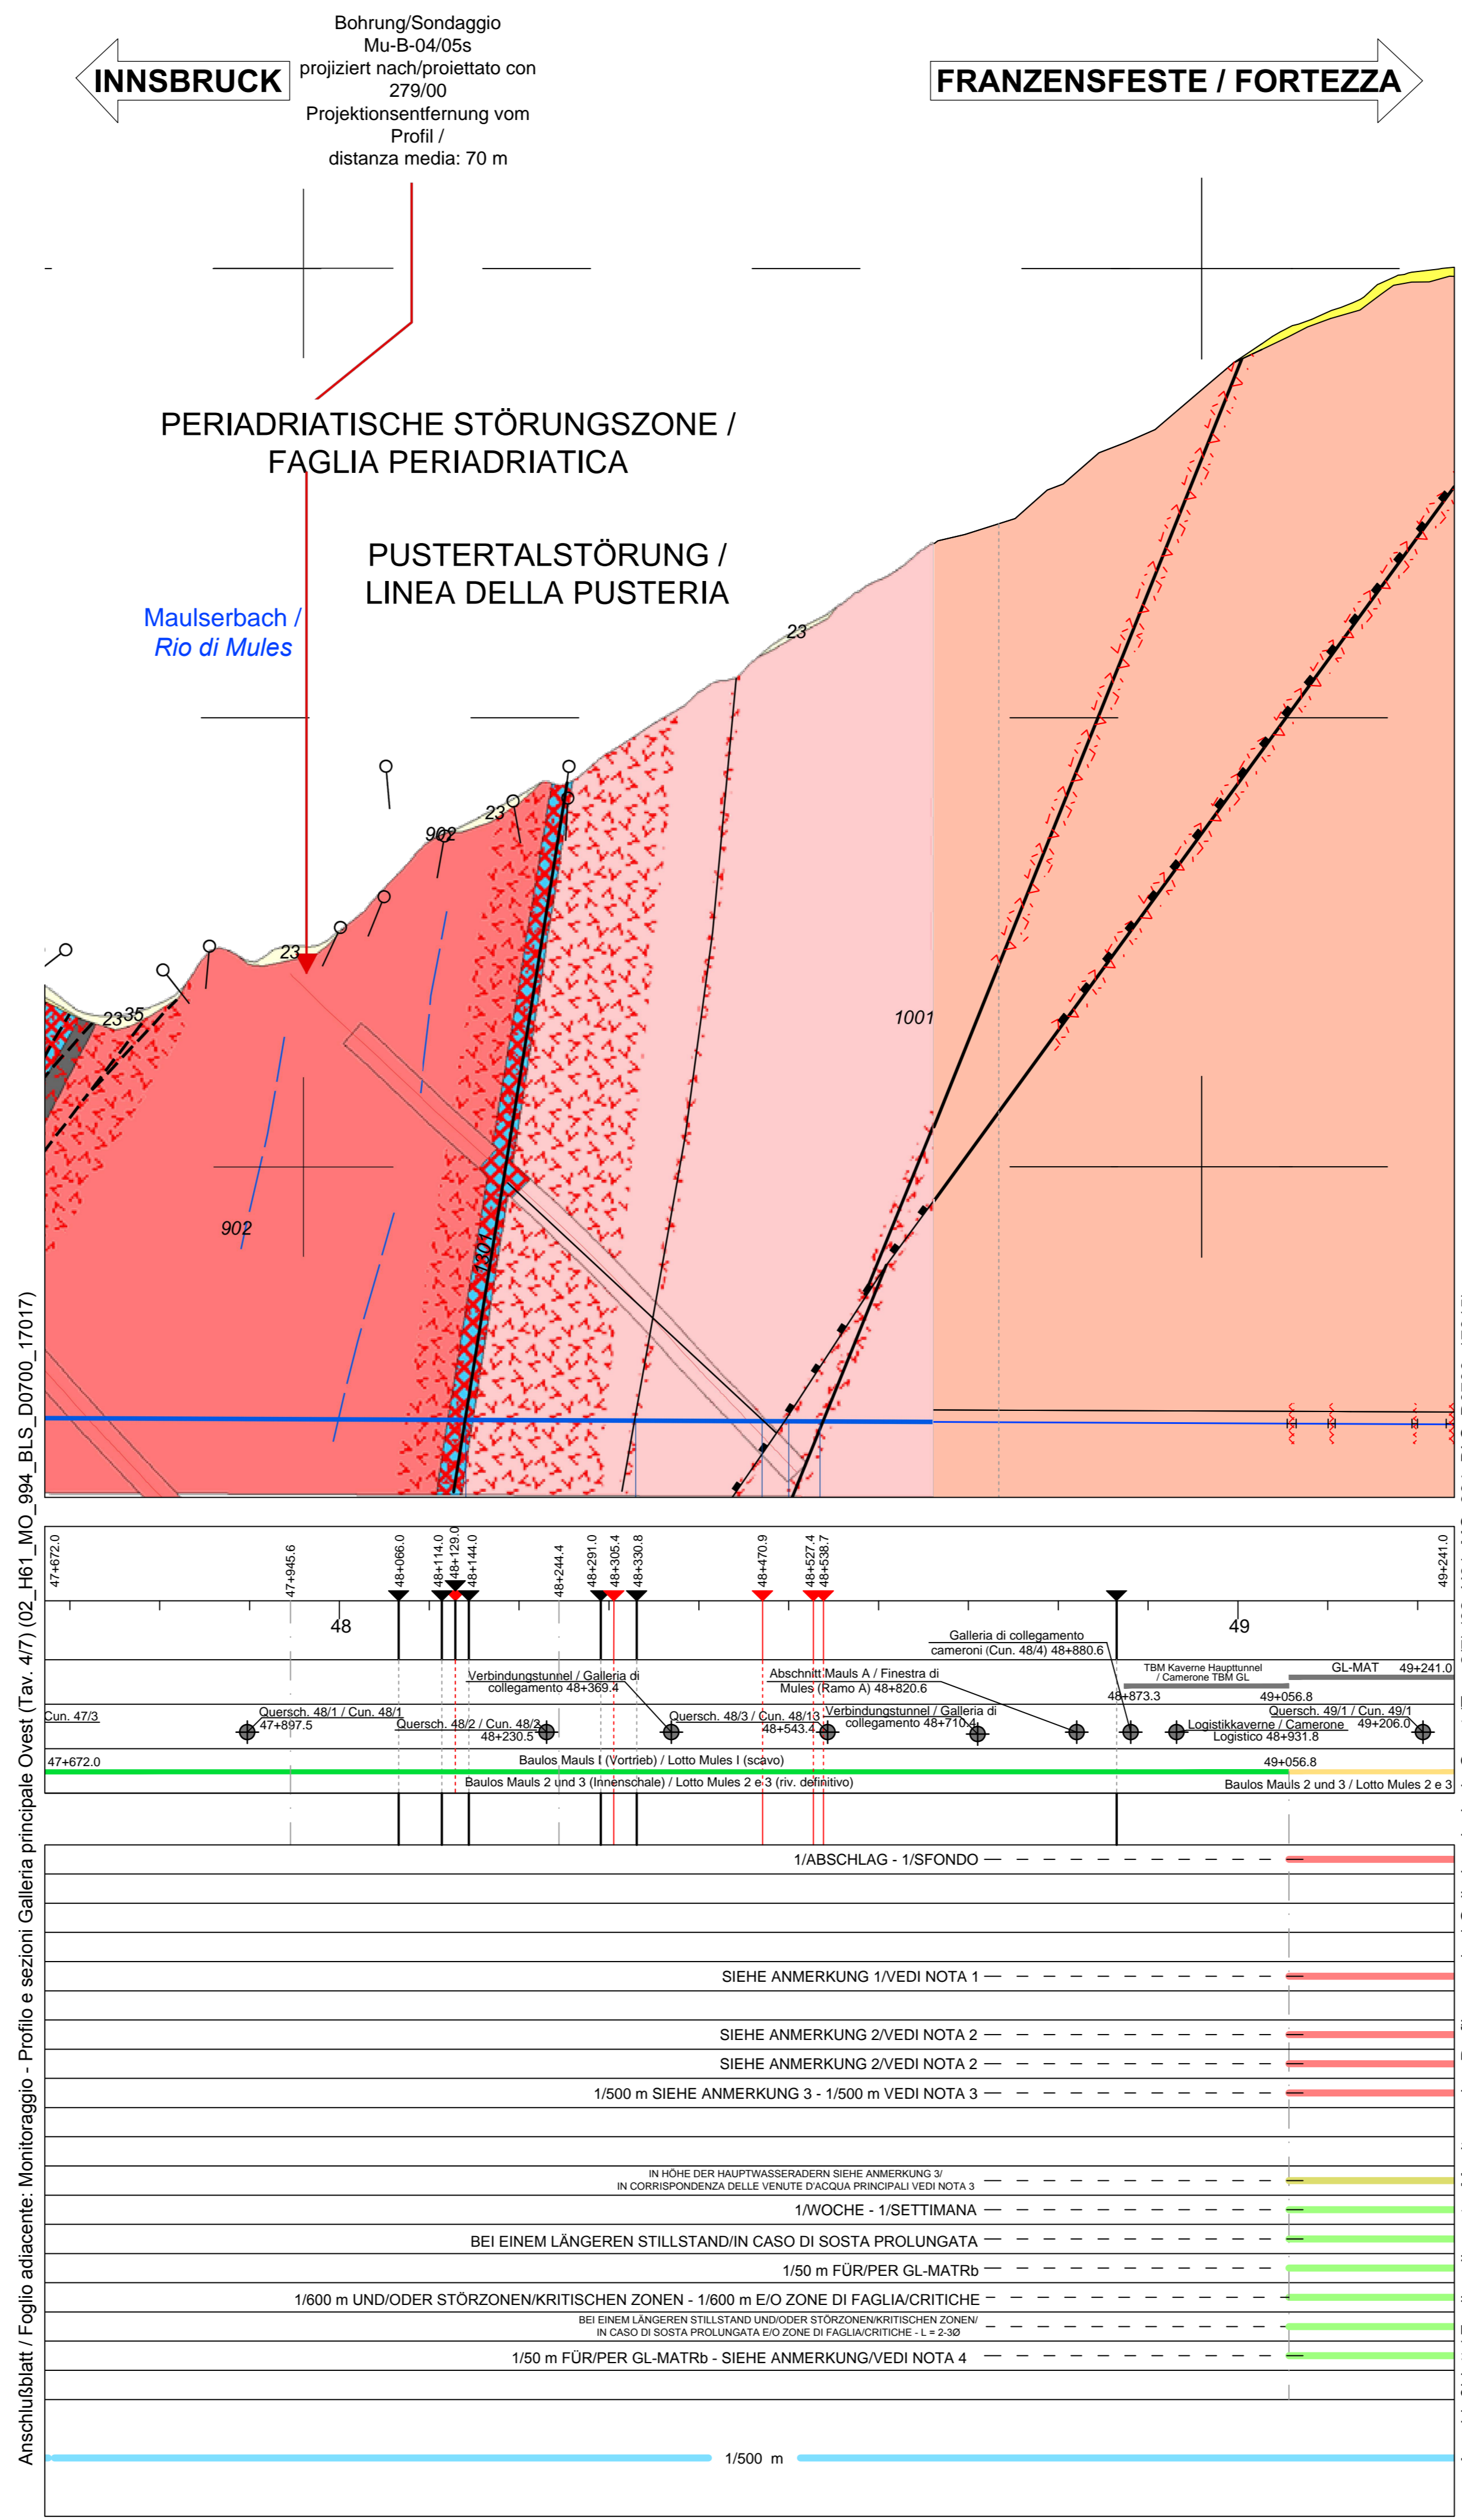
INNSBRUCK

Bohrung/Sondaggio Mu-B-04/05s projiziert nach/proiettato con 279/00 Projektionsentfernung vom Profil / distanza media: 70 m

FRANZENSFESTE / FORTEZZA

PERIADRIATISCHE STÖRUNGSZONE / FAGLIA PERIADRIATICA

PUSTERTALSTÖRUNG / LINEA DELLA PUSTERIA

Maulserbach / Rio di Mules

23
23
902
23
23
2335
902
1001
1201

47+672.0
47+945.6
48+066.0
48+114.0
48+129.0
48+144.0
48+244.4
48+291.0
48+305.4
48+330.8
48+470.9
48+527.4
48+538.7
49+241.0

48
49

Galleria di collegamento cameroni (Cun. 48/4) 48+880.6
Verbindungstunnel / Galleria di collegamento 48+369.4
Abschnitt Mauls A / Finestra di Mules (Ramo A) 48+820.6
TBM Kaverne Haupttunnel / Camerone TBM GL
GL-MAT 49+241.0
48+873.3
49+056.8
Cun. 47/3
Quersch. 48/1 / Cun. 48/1 47+897.5
Quersch. 48/2 / Cun. 48/2 48+230.5
Quersch. 48/3 / Cun. 48/13 48+543.4
Verbindungstunnel / Galleria di collegamento 48+710.4
Quersch. 49/1 / Cun. 49/1 49+206.0
Logistikkaverne / Camerone Logistico 48+931.8
47+672.0
Baulos Mauls I (Vortrieb) / Lotto Mules I (scavo)
49+056.8
Baulos Mauls 2 und 3 (Innenschale) / Lotto Mules 2 e 3 (riv. definitivo)
Baulos Mauls 2 und 3 / Lotto Mules 2 e 3

1/ABSCHLAG - 1/SFONDO
SIEHE ANMERKUNG 1/VEDI NOTA 1
SIEHE ANMERKUNG 2/VEDI NOTA 2
SIEHE ANMERKUNG 2/VEDI NOTA 2
1/500 m SIEHE ANMERKUNG 3 - 1/500 m VEDI NOTA 3
IN HÖHE DER HAUPTWASSERADERN SIEHE ANMERKUNG 3/ IN CORRISPONDENZA DELLE VENUTE D'ACQUA PRINCIPALI VEDI NOTA 3
1/WOCHE - 1/SETTIMANA
BEI EINEM LÄNGEREN STILLSTAND/IN CASO DI SOSTA PROLUNGATA
1/50 m FÜR/PER GL-MATRb
1/600 m UND/ODER STÖRZONEN/KRITISCHEN ZONEN - 1/600 m E/O ZONE DI FAGLIA/CRITICHE
BEI EINEM LÄNGEREN STILLSTAND UND/ODER STÖRZONEN/KRITISCHEN ZONEN/ IN CASO DI SOSTA PROLUNGATA E/O ZONE DI FAGLIA/CRITICHE - L = 2-3Ø
1/50 m FÜR/PER GL-MATRb - SIEHE ANMERKUNG/VEDI NOTA 4
1/500 m

Anschlußblatt / Foglio adiacente: Monitoraggio - Profilo e sezioni Galleria principale Ovest (Tav. 4/7) (02_H61_MO_994_BLS_D0700_17017)